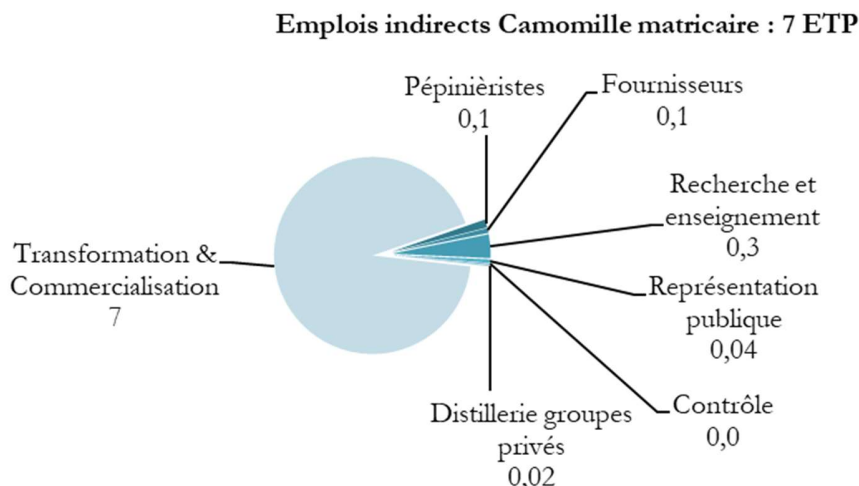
Emplois indirects Camomille matricaire : 7 ETP

Pépiniéristes
0,1

Fournisseurs
0,1

Recherche et enseignement
0,3

Transformation & Commercialisation
7

Représentation publique
0,04

Contrôle
0,0

Distillerie groupes privés
0.02